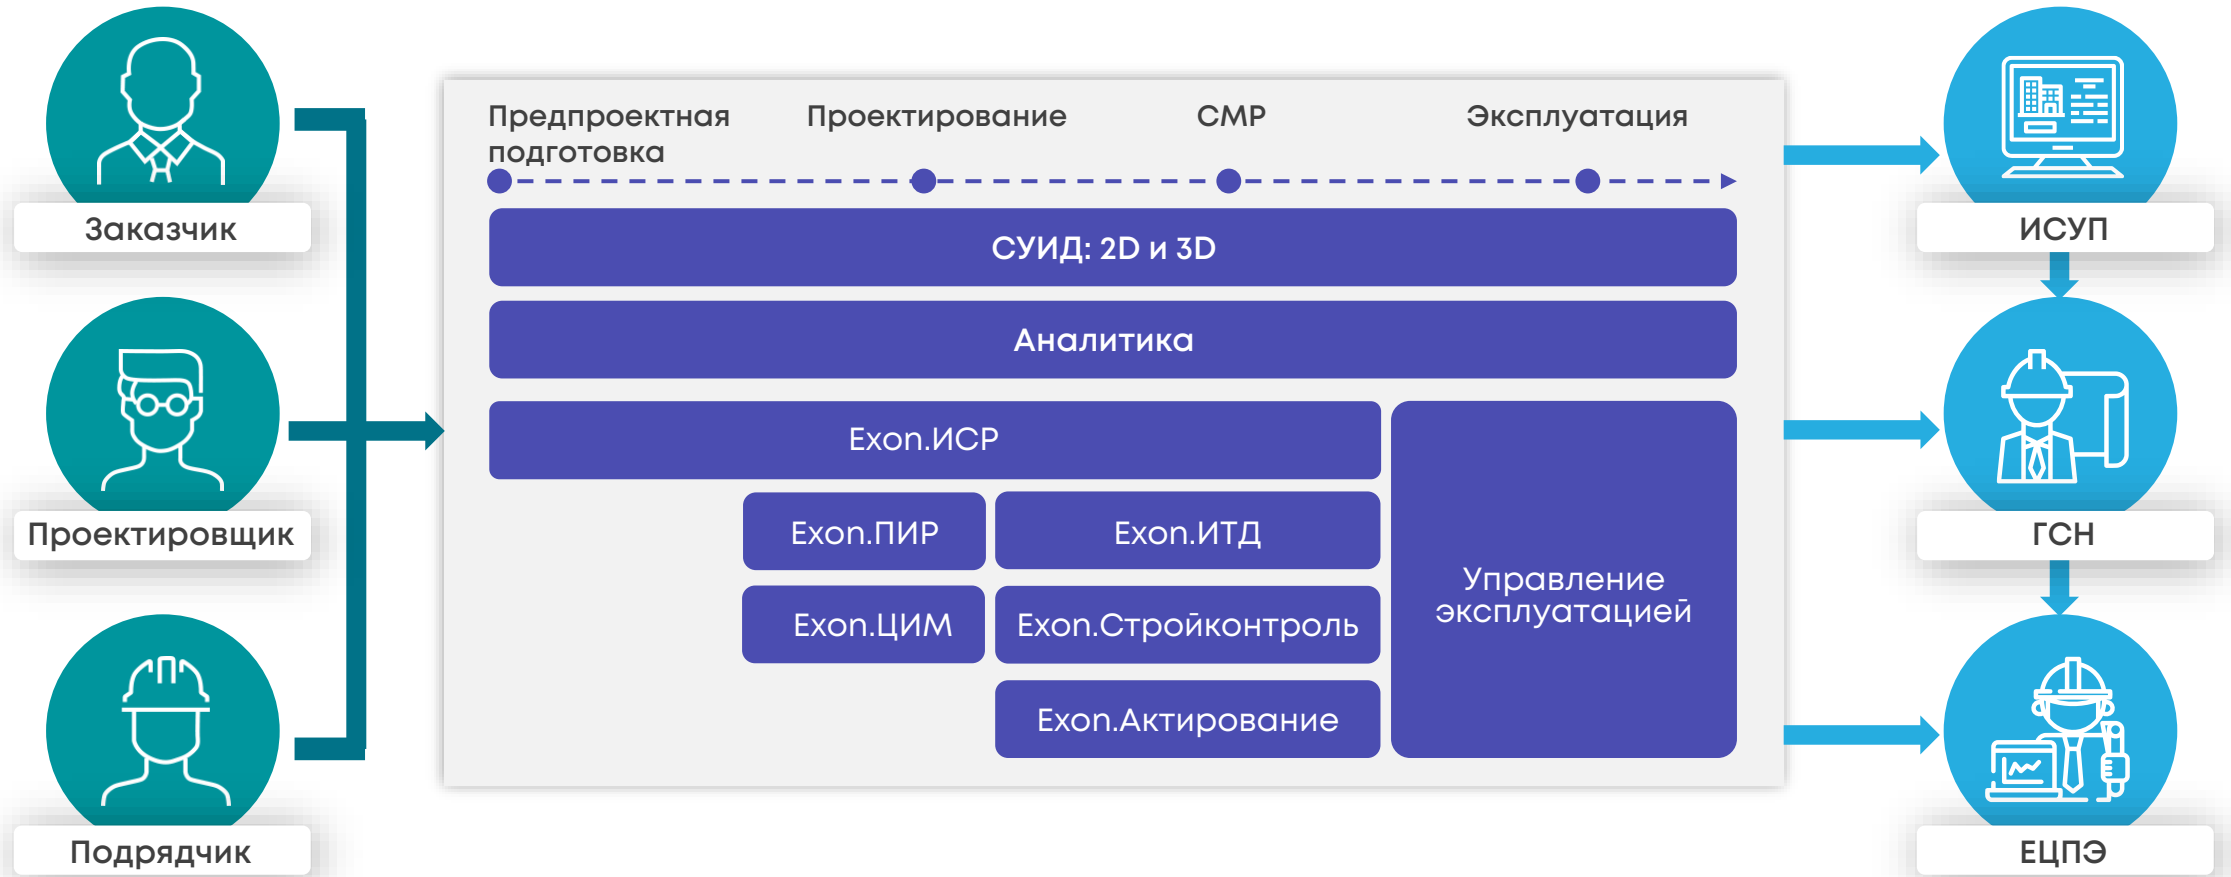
Заказчик

Проектировщик

Подрядчик

Предпроектная подготовка

Проектирование

СМР

Эксплуатация

СУИД: 2D и 3D

Аналитика

Exon.ИСР

Exon.ПИР

Exon.ИТД

Exon.ЦИМ

Exon.Стройконтроль

Exon.Актирование

Управление эксплуатацией

ИСУП

ГСН

ЕЦПЭ